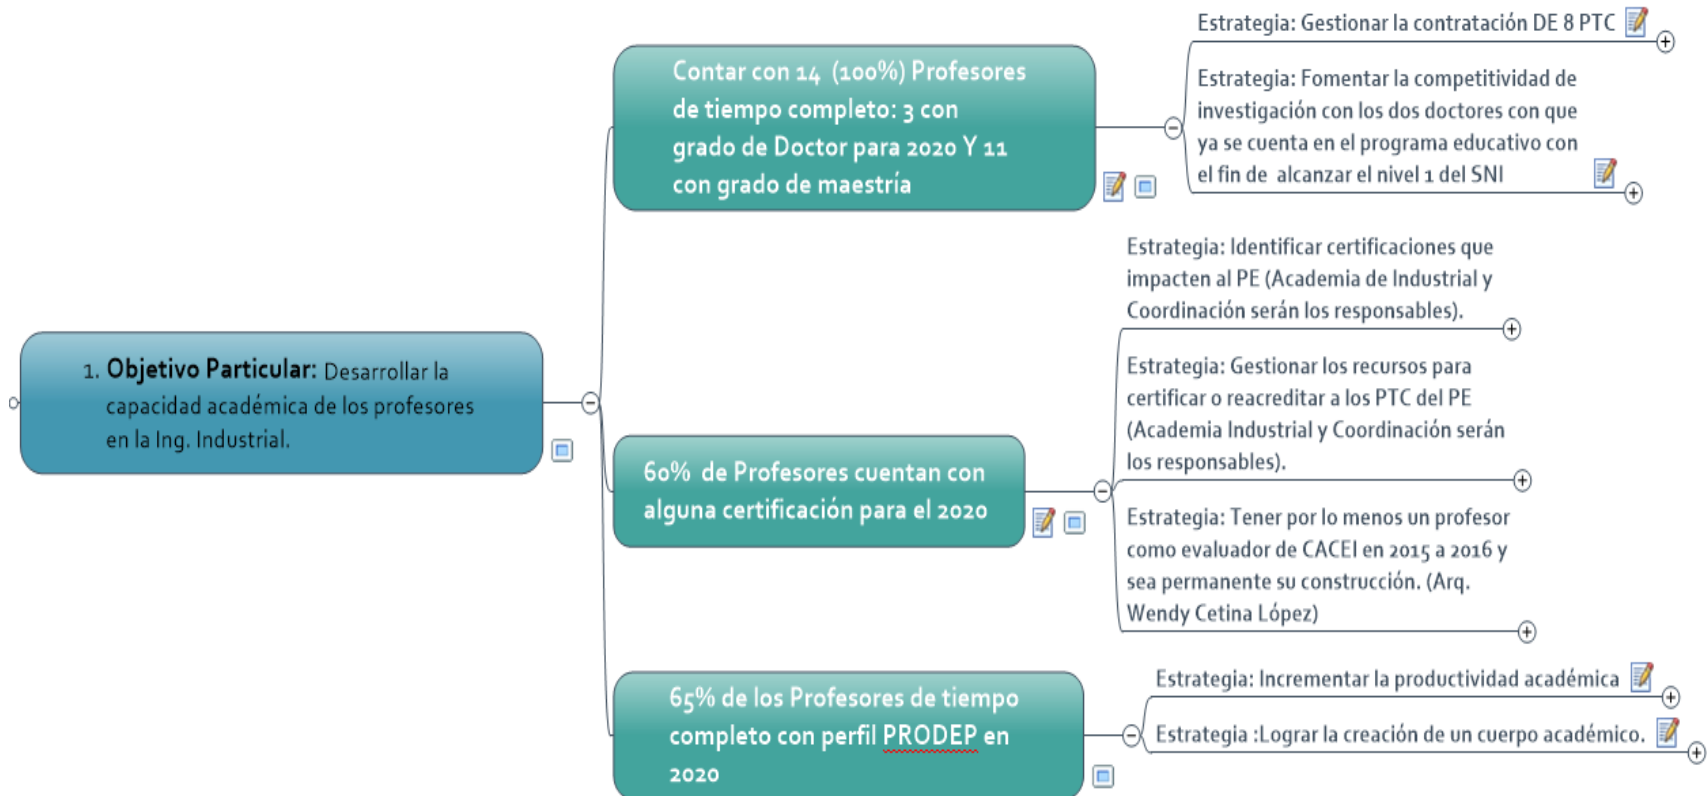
1. **Objetivo Particular:** Desarrollar la capacidad académica de los profesores en la Ing. Industrial.

Contar con 14 (100%) Profesores de tiempo completo: 3 con grado de Doctor para 2020 Y 11 con grado de maestría

Estrategia: Gestionar la contratación DE 8 PTC

Estrategia: Fomentar la competitividad de investigación con los dos doctores con que ya se cuenta en el programa educativo con el fin de alcanzar el nivel 1 del SNI

60% de Profesores cuentan con alguna certificación para el 2020

Estrategia: Identificar certificaciones que impacten al PE (Academia de Industrial y Coordinación serán los responsables).

Estrategia: Gestionar los recursos para certificar o reacreditar a los PTC del PE (Academia Industrial y Coordinación serán los responsables).

Estrategia: Tener por lo menos un profesor como evaluador de CACEI en 2015 a 2016 y sea permanente su construcción. (Arq. Wendy Cetina López)

65% de los Profesores de tiempo completo con perfil PRODEP en 2020

Estrategia: Incrementar la productividad académica

Estrategia :Lograr la creación de un cuerpo académico.